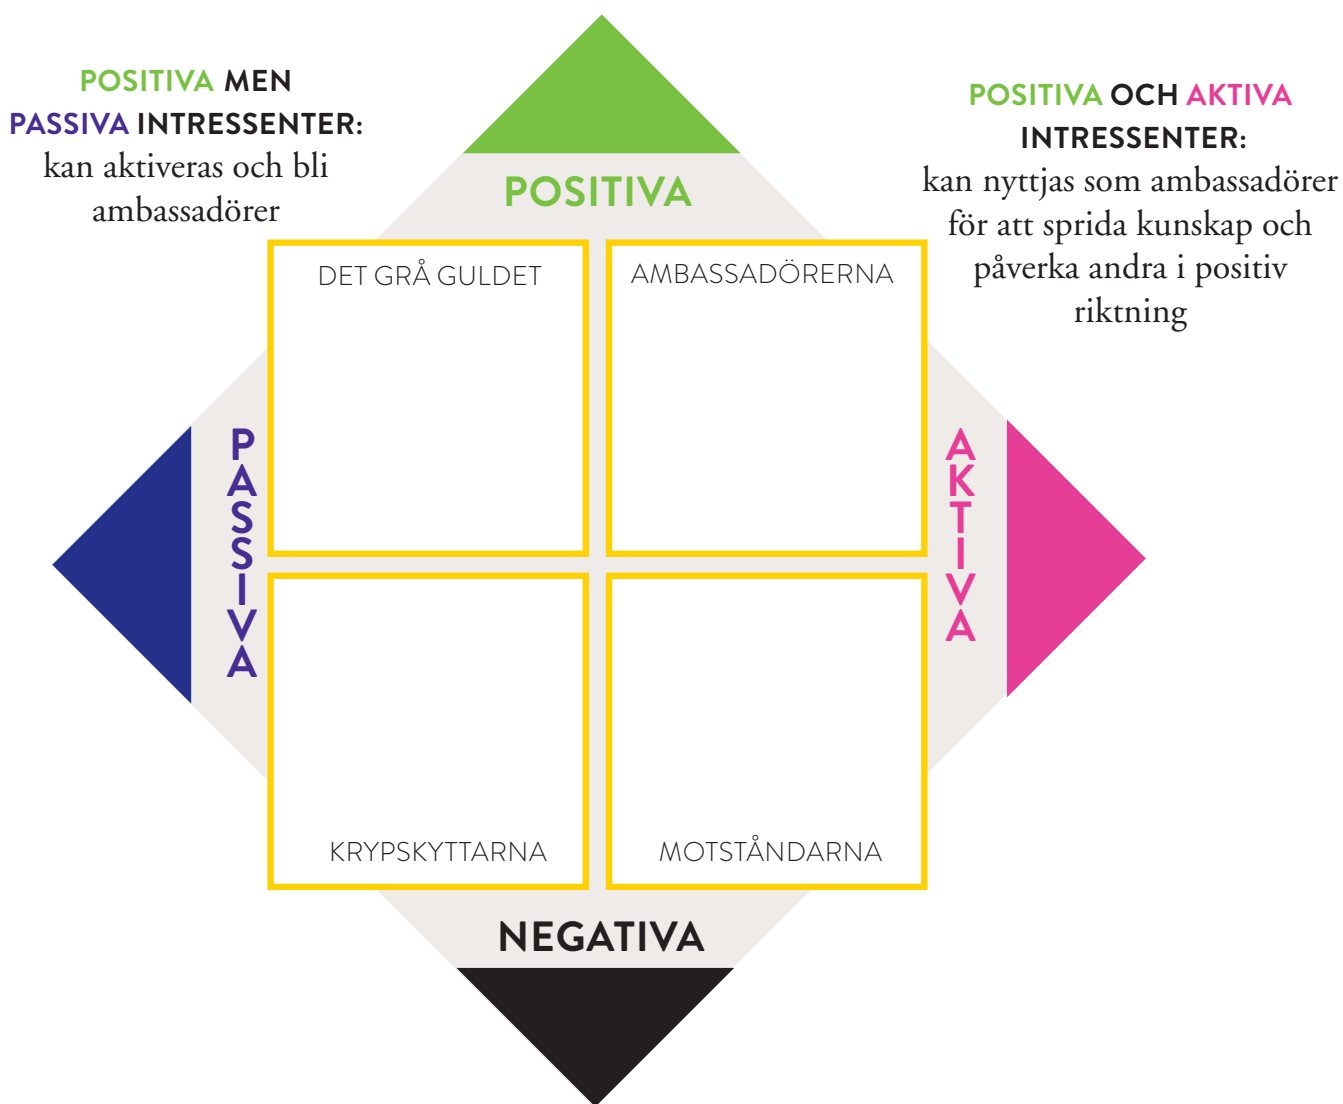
POSITIVA MEN PASSIVA INTRESSENTER: kan aktiveras och bli ambassadörer

POSITIVA OCH AKTIVA INTRESSENTER: kan nyttjas som ambassadörer för att sprida kunskap och påverka andra i positiv riktning

POSITIVA

DET GRÅ GULDET

AMBASSADÖRERNA

PASSIVA

AKTIVA

KRYPSKYTTARNA

MOTSTÅNDARNA

NEGATIVA